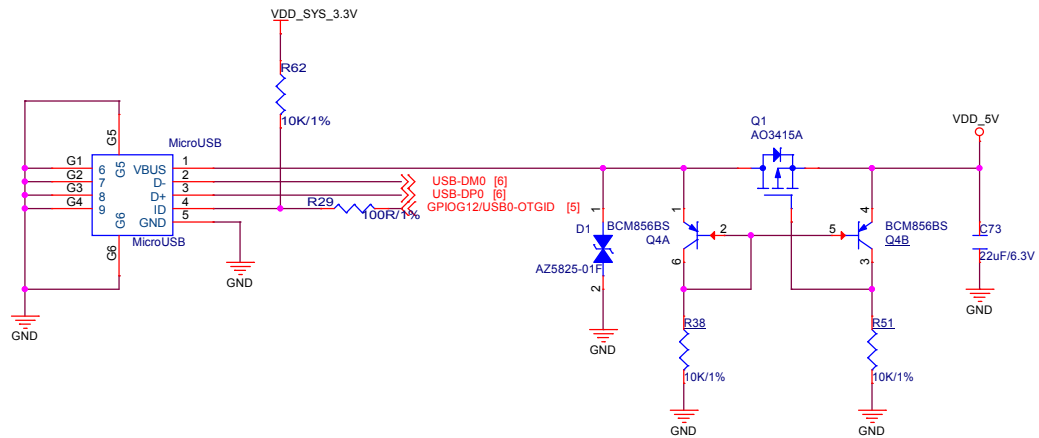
VDD_SYS_3.3V

R62

10K/1%

G5

MicroUSB

G1
G2
G3
G4

6
7
8
9

G5

VBUS
D-
D+
ID
GND

1
2
3
4
5

G6

MicroUSB

G6

GND

GND

USB-DM0 [6]
USB-DP0 [6]
GPIOG12/USB0-OTGID [5]

R29

100R/1%

1

D1

2

AZ5825-01F

GND

Q1
AO3415A

BCM856BS
Q4A

1

2

6

R38

10K/1%

GND

4

5

3

BCM856BS
Q4B

R51

10K/1%

GND

VDD_5V

C73

22uF/6.3V

GND